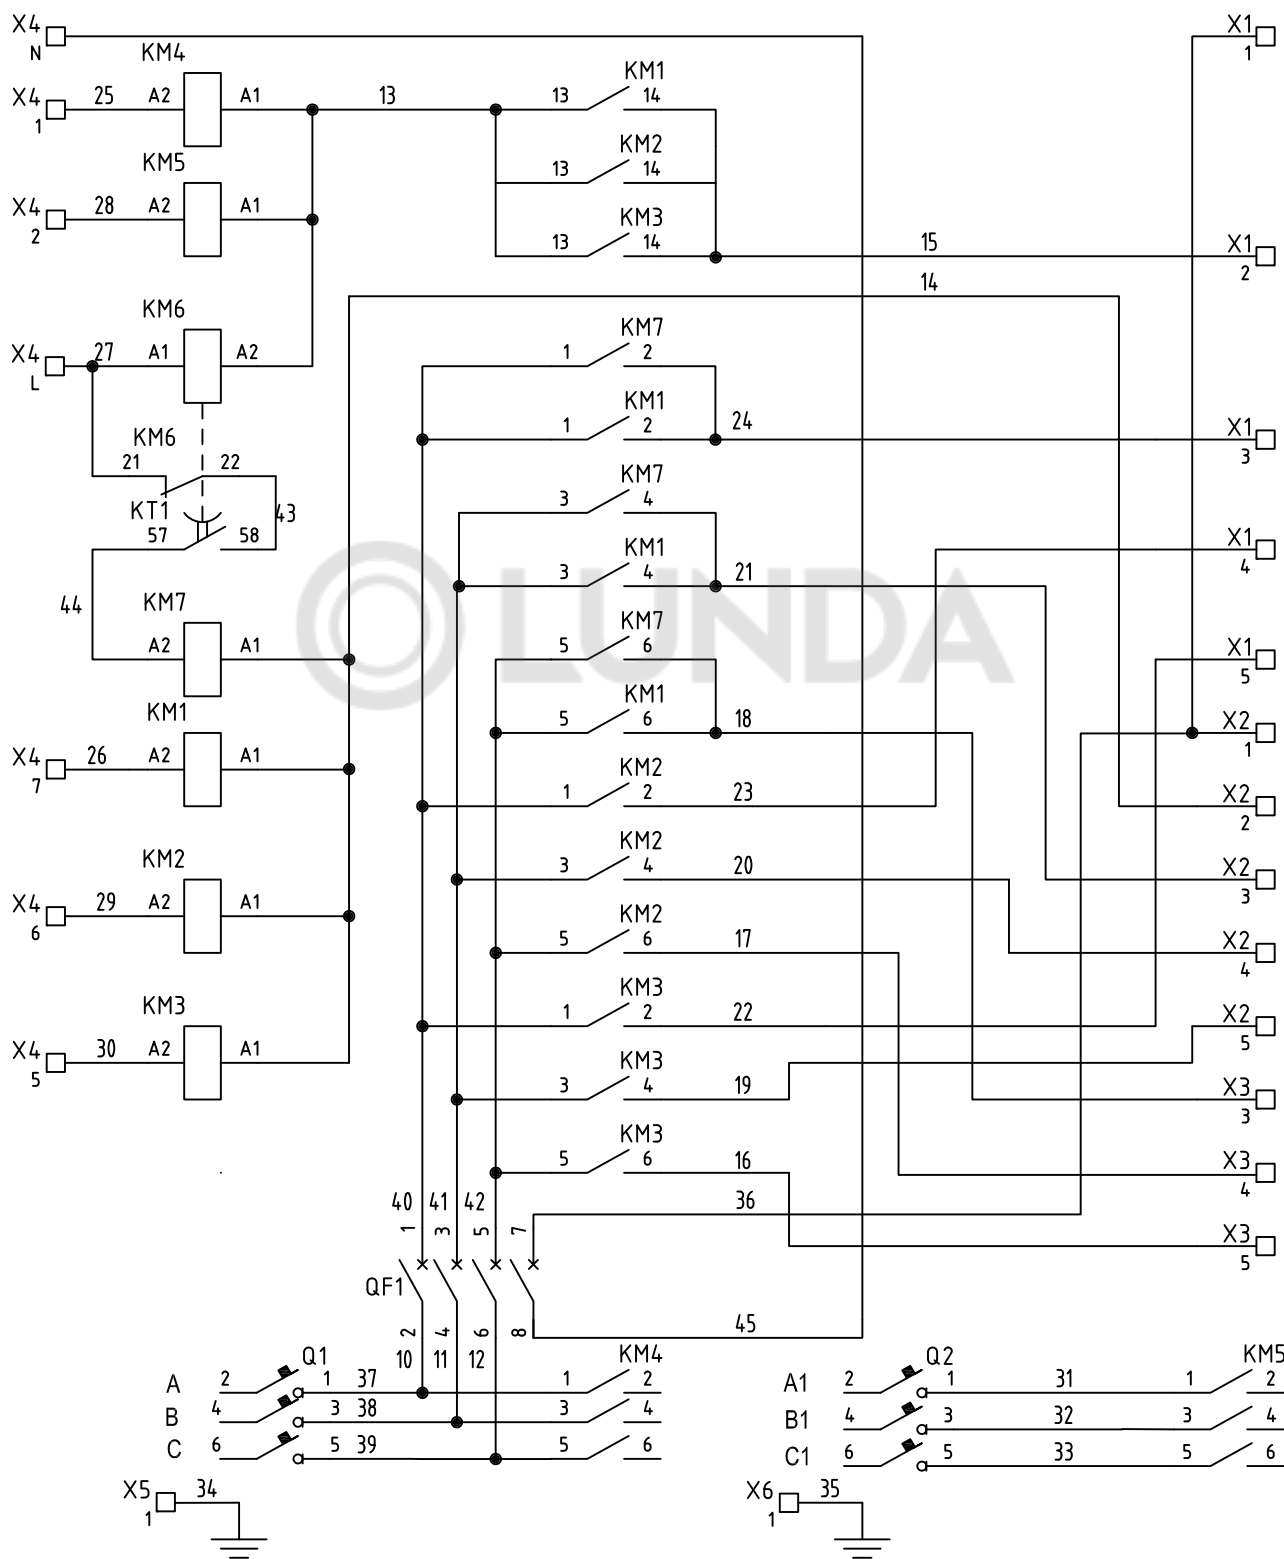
X4 N
KM4
X4 1 25 A2 A1 13
13 KM1 14
KM5
X4 2 28 A2 A1
13 KM2 14
13 KM3 14
15
X1 1
X1 2
14
KM6
X4 L 27 A1 A2
1 KM7 2
1 KM1 2 24
X1 3
KM6
21 22
KT1 43
57 58
3 KM7 4
3 KM1 4 21
X1 4
44
KM7
A2 A1
5 KM7 6
5 KM1 6 18
X1 5
X2 1
KM1
X4 7 26 A2 A1
1 KM2 2 23
X2 2
KM2
X4 6 29 A2 A1
3 KM2 4 20
X2 3
5 KM2 6 17
X2 4
KM3
X4 5 30 A2 A1
1 KM3 2 22
X2 5
3 KM3 4 19
X3 3
5 KM3 6 16
X3 4
40 41 42
1 3 5 7
36
X3 5
QF1
2 4 6 8
45
10 11 12
Q1
A 2 1 37
B 4 3 38
C 6 5 39
KM4
1 2
3 4
5 6
X5 1 34
Q2
A1 2 1 31 1 KM5 2
B1 4 3 32 3 4
C1 6 5 33 5 6
X6 1 35
LUNDA